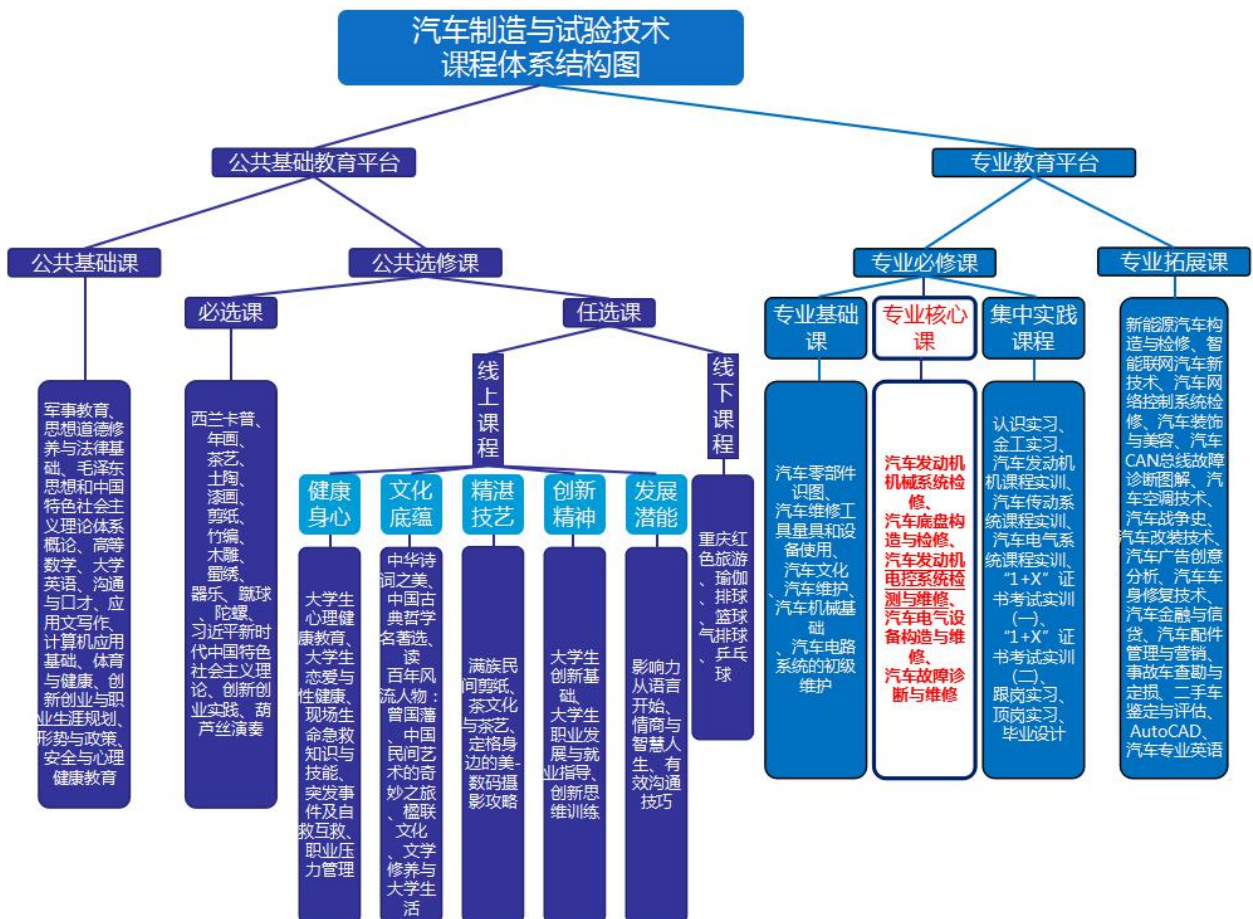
汽车制造与试验技术
课程体系结构图

公共基础教育平台

专业教育平台

公共基础课

公共选修课

专业必修课

专业拓展课

必选课

任选课

专业基础课

专业核心课

集中实践课程

线上课程

线下课程

军事教育、思想道德修养与法律基础、毛泽东思想和中国特色社会主义理论体系概论、高等数学、大学英语、沟通与口才、应用文写作、计算机应用基础、体育与健康、创新创业与职业生涯规划、形势与政策、安全与心理健康教育

西兰卡普、年画、茶艺、土陶、漆画、剪纸、竹编、木雕、蜀绣、器乐、蹴球、陀螺、习近平新时代中国特色社会主义理论、创新创业实践、葫芦丝演奏

健康身心

文化底蕴

精湛技艺

创新精神

发展潜能

大学生心理健康教育、大学生恋爱与性健康、现场生命急救知识与技能、突发事件及自救互救、职业压力管理

中华诗词之美、中国古典哲学名著选读、百年风流人物：曾国藩、中国民间艺术的奇妙之旅、楹联文化、文学修养与大学生活

满族民间剪纸、茶文化与茶艺、走恪身边的美-数码摄影攻略

大学生创新基础、大学生职业发展与就业指导、创新思维训练

影响力从语言开始、情商与智慧人生、有效沟通技巧

重庆红色旅游、瑜伽、排球、篮球、气排球、乒乓球

汽车零部件识图、汽车维修工具量具和设备使用、汽车文化、汽车维护、汽车机械基础、汽车电路系统的初级维护

汽车发动机机械系统检修、汽车底盘构造与检修、汽车发动机电控系统检测与维修、汽车电气设备构造与维修、汽车故障诊断与维修

认识实习、金工实习、汽车发动机机课程实训、汽车传动系统课程实训、汽车电气系统课程实训、"1+X"证书考试实训（一）、"1+X"证书考试实训（二）、跟岗实习、顶岗实习、毕业设计

新能源汽车构造与检修、智能联网汽车新技术、汽车网络控制系统检修、汽车装饰与美容、汽车CAN总线故障诊断图解、汽车空调技术、汽车战争史、汽车改装技术、汽车广告创意分析、汽车车身修复技术、汽车金融与信贷、汽车配件管理与营销、事故车查勘与定损、二手车鉴定与评估、AutoCAD、汽车专业英语